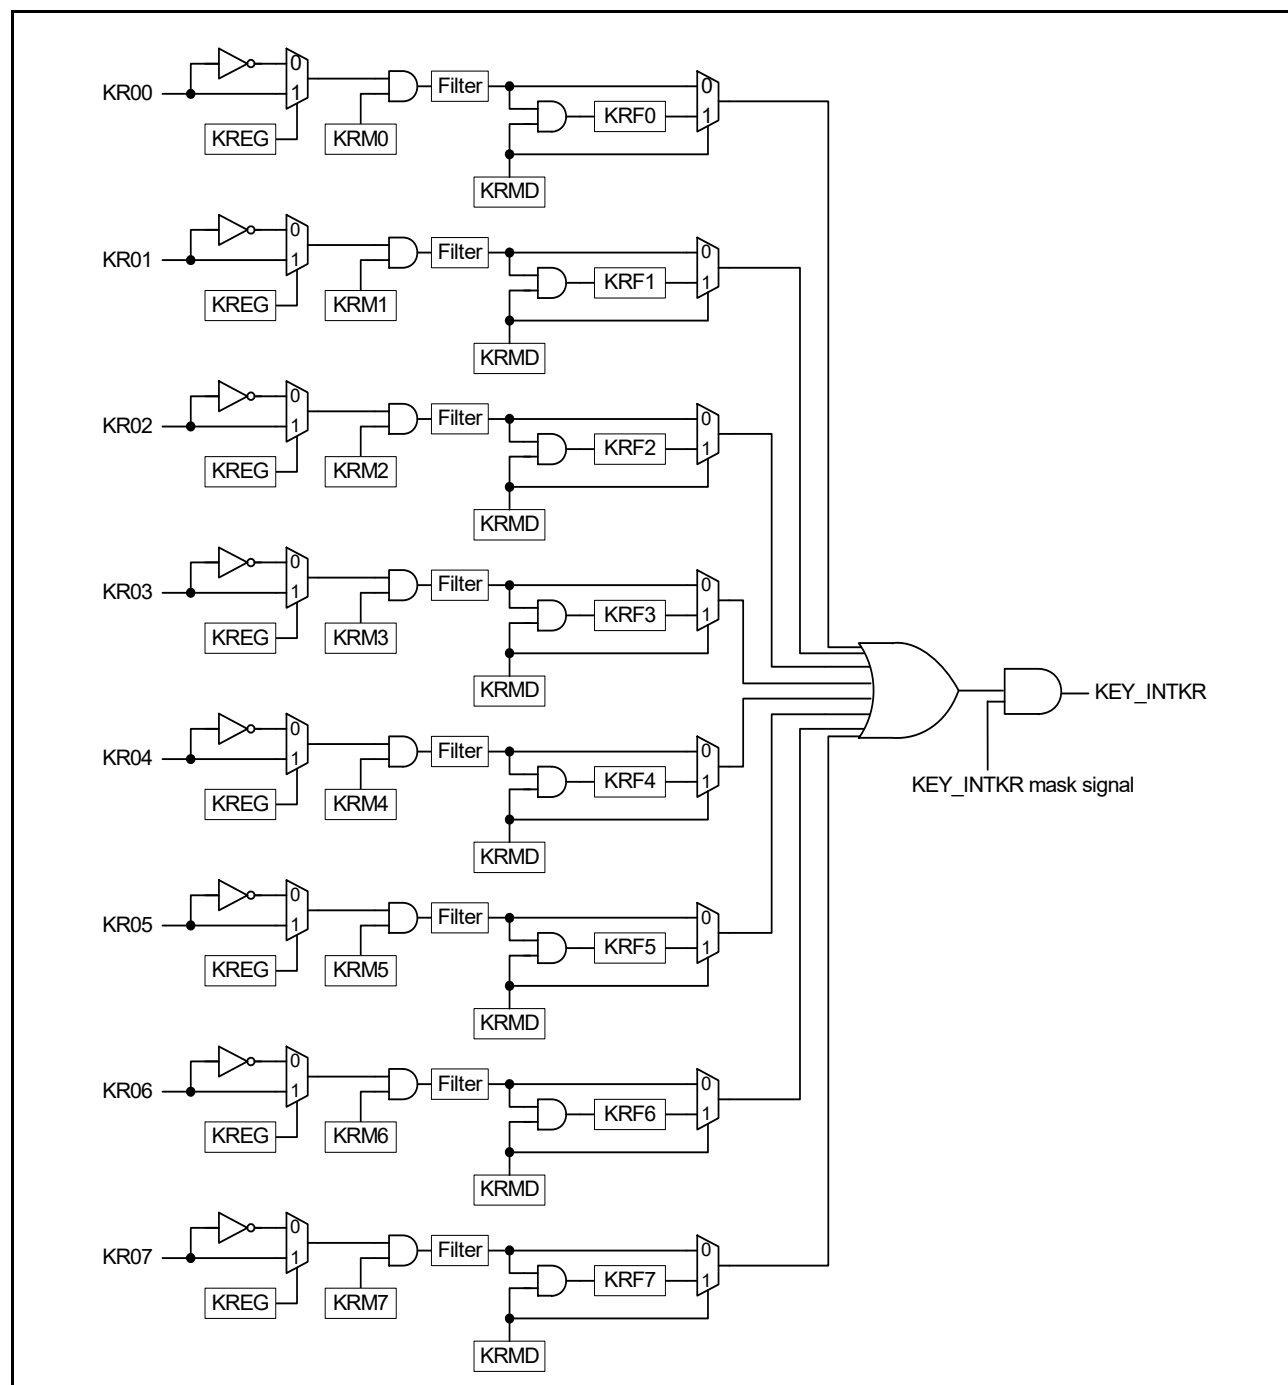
KR00
0
1
KREG
KRM0
Filter
KRF0
0
1
KRMD

KR01
0
1
KREG
KRM1
Filter
KRF1
0
1
KRMD

KR02
0
1
KREG
KRM2
Filter
KRF2
0
1
KRMD

KR03
0
1
KREG
KRM3
Filter
KRF3
0
1
KRMD

KR04
0
1
KREG
KRM4
Filter
KRF4
0
1
KRMD

KR05
0
1
KREG
KRM5
Filter
KRF5
0
1
KRMD

KR06
0
1
KREG
KRM6
Filter
KRF6
0
1
KRMD

KR07
0
1
KREG
KRM7
Filter
KRF7
0
1
KRMD

KEY_INTKR
KEY_INTKR mask signal